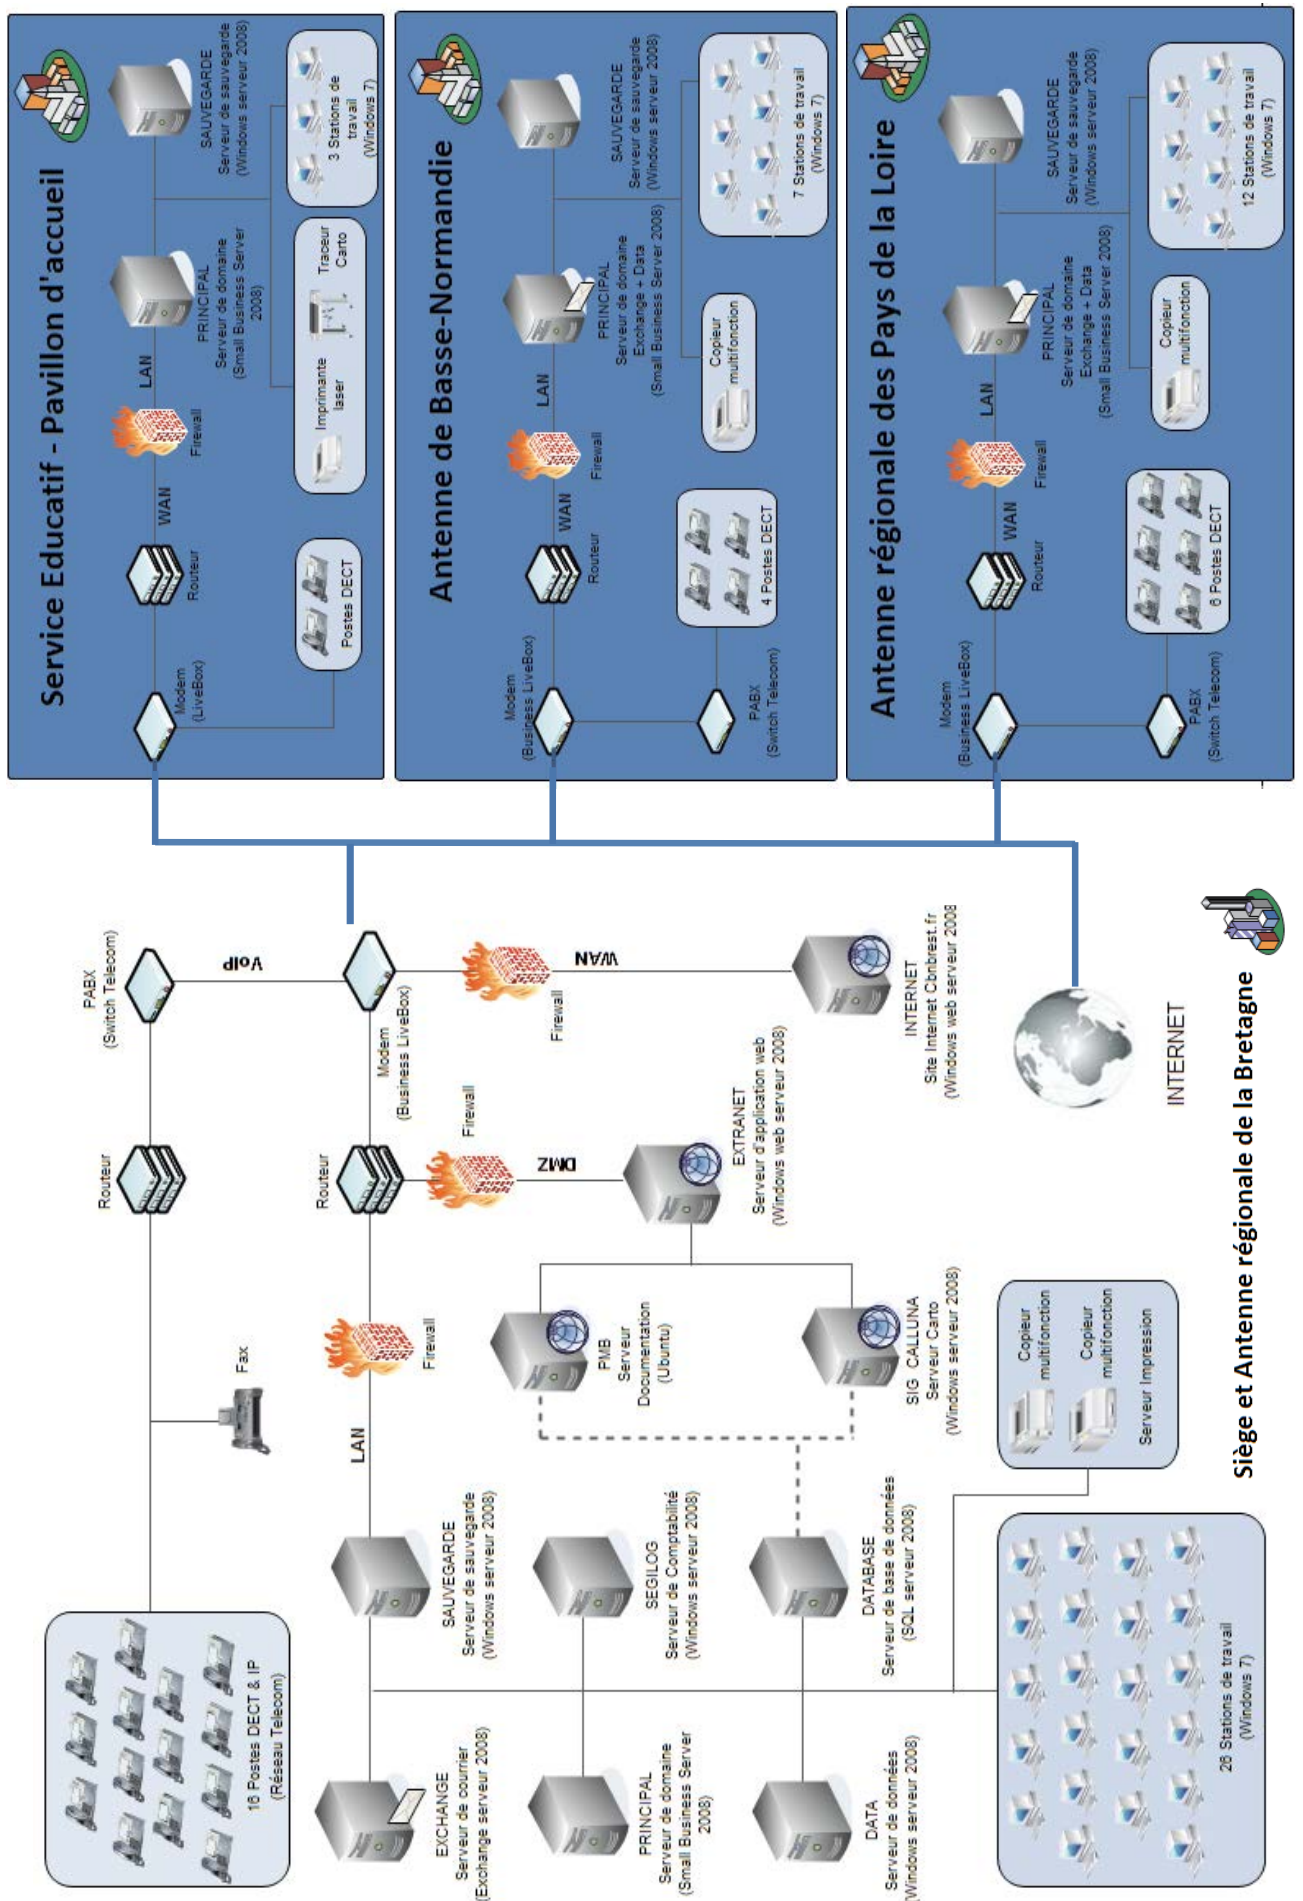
Service Educatif - Pavillon d'accueil

Modem (LiveBox)
Routeur
WAN
Firewall
LAN
PRINCIPAL Serveur de domaine (Small Business Server 2008)
SAUVEGARDE Serveur de sauvegarde (Windows serveur 2008)
Postes DECT
Imprimante laser
Traceur Carto
3 Stations de travail (Windows 7)

Antenne de Basse-Normandie

Modem (Business LiveBox)
Routeur
WAN
Firewall
LAN
PRINCIPAL Serveur de domaine Exchange + Data (Small Business Server 2008)
SAUVEGARDE Serveur de sauvegarde (Windows serveur 2008)
PABX (Switch Telecom)
4 Postes DECT
Copieur multifonction
7 Stations de travail (Windows 7)

Antenne régionale des Pays de la Loire

Modem (Business LiveBox)
Routeur
WAN
Firewall
LAN
PRINCIPAL Serveur de domaine Exchange + Data (Small Business Server 2008)
SAUVEGARDE Serveur de sauvegarde (Windows serveur 2008)
PABX (Switch Telecom)
6 Postes DECT
Copieur multifonction
12 Stations de travail (Windows 7)

PABX (Switch Telecom)
VoIP
Modem (Business LiveBox)
Firewall
WAN
INTERNET Site Internet Cbnbrest.fr (Windows web serveur 2008)
Routeur
Routeur
Firewall
DMZ
EXTRANET Serveur d'application web (Windows web serveur 2008)
Fax
Firewall
LAN
PMB Serveur Documentation (Ubuntu)
SIG CALLUNA Serveur Carto (Windows serveur 2008)
16 Postes DECT & IP (Réseau Telecom)
EXCHANGE Serveur de courrier (Exchange serveur 2008)
SAUVEGARDE Serveur de sauvegarde (Windows serveur 2008)
PRINCIPAL Serveur de domaine (Small Business Server 2008)
SEGILOG Serveur de Comptabilité (Windows serveur 2008)
DATA Serveur de données (Windows serveur 2008)
DATABASE Serveur de base de données (SQL serveur 2008)
Copieur multifonction
Copieur multifonction
Serveur Impression
26 Stations de travail (Windows 7)
INTERNET

Siège et Antenne régionale de la Bretagne